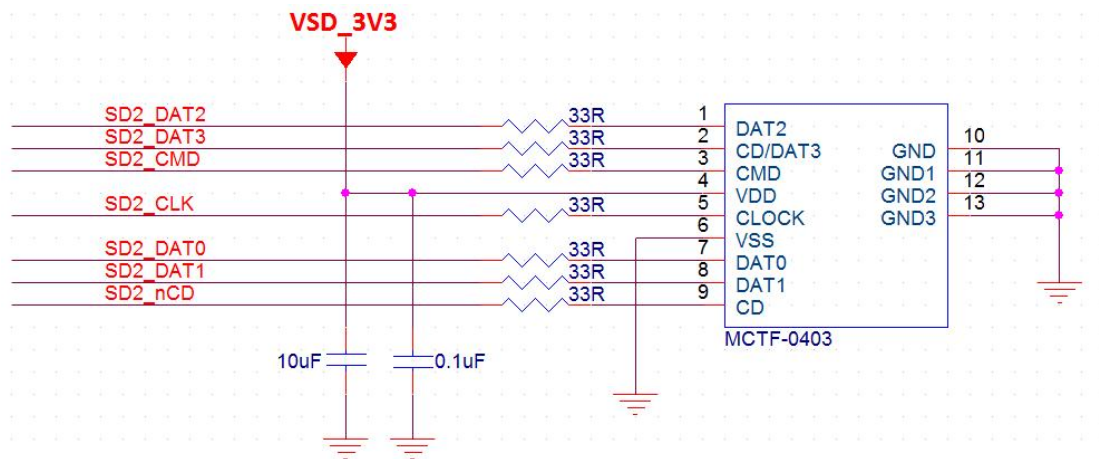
VSD_3V3

SD2_DAT2
SD2_DAT3
SD2_CMD
SD2_CLK
SD2_DAT0
SD2_DAT1
SD2_nCD

33R
33R
33R
33R
33R
33R
33R

1
2
3
4
5
6
7
8
9

DAT2
CD/DAT3
CMD
VDD
CLOCK
VSS
DAT0
DAT1
CD

GND
GND1
GND2
GND3

10
11
12
13

MCTF-0403

10uF
0.1uF